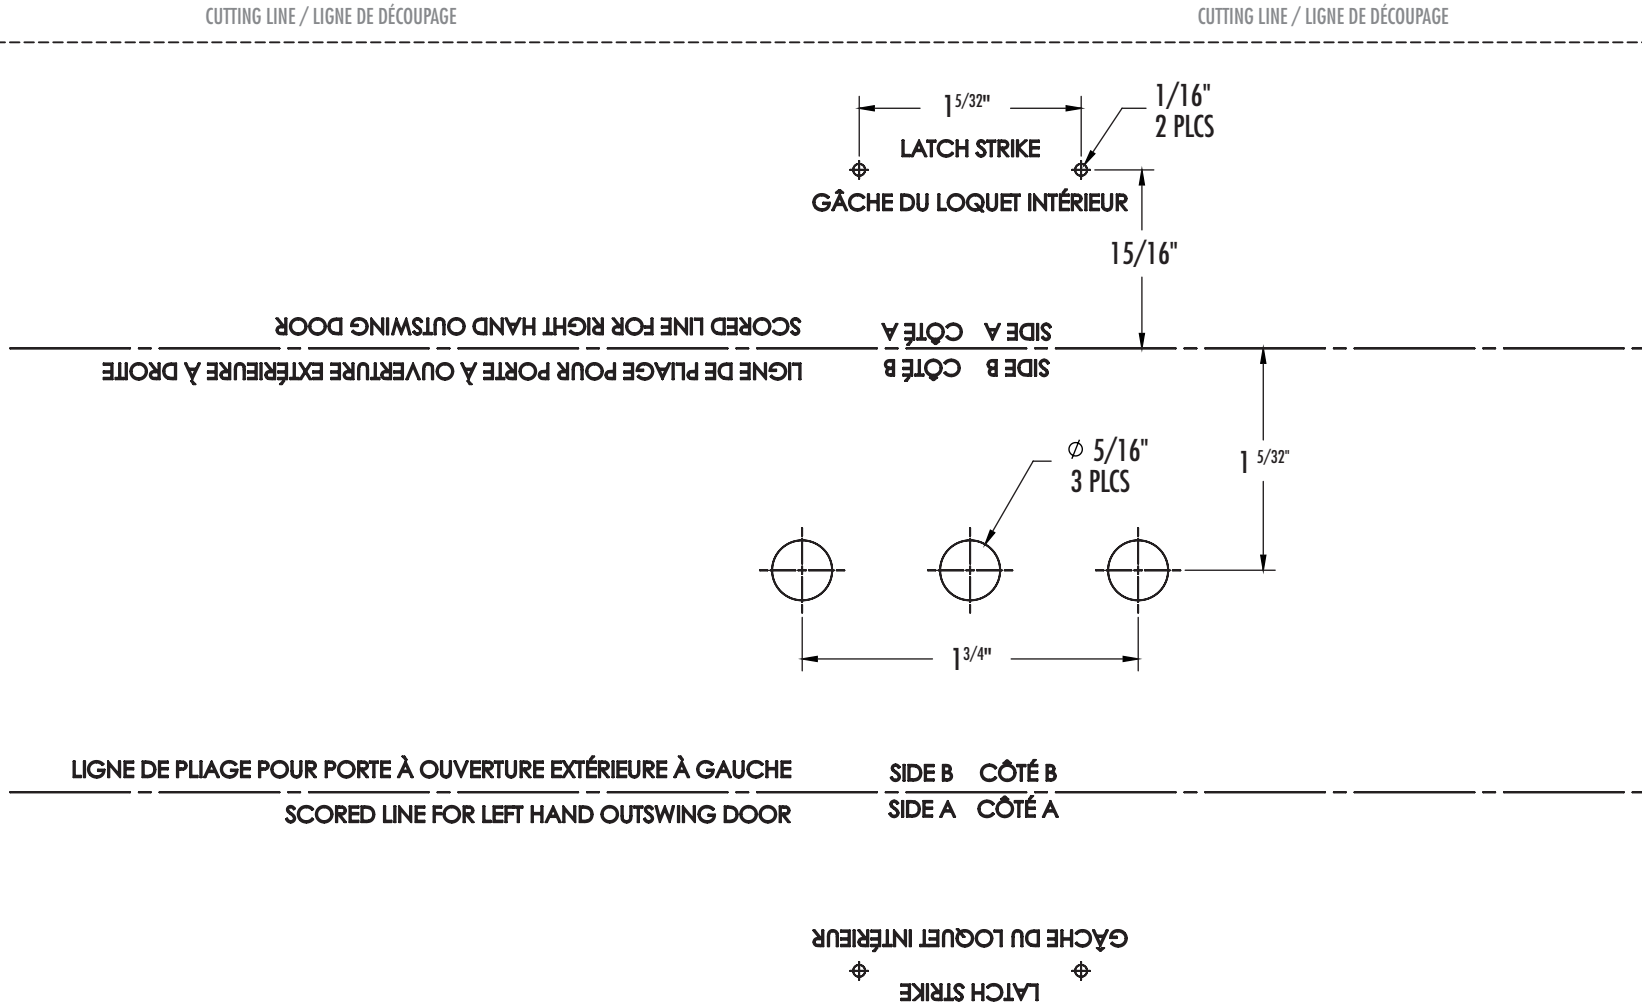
CUTTING LINE / LIGNE DE DÉCOUPAGE

CUTTING LINE / LIGNE DE DÉCOUPAGE

$1^{5/32"}$

1/16"
2 PLCS

LATCH STRIKE

GÂCHE DU LOQUET INTÉRIEUR

15/16"

SCORED LINE FOR RIGHT HAND OUTSWING DOOR

SIDE A CÔTÉ A

LIGNE DE PLIAGE POUR PORTE À OUVERTURE EXTÉRIEURE À DROITE

SIDE B CÔTÉ B

$\varnothing$ 5/16"
3 PLCS

$1^{5/32"}$

$1^{3/4"}$

LIGNE DE PLIAGE POUR PORTE À OUVERTURE EXTÉRIEURE À GAUCHE

SIDE B CÔTÉ B

SCORED LINE FOR LEFT HAND OUTSWING DOOR

SIDE A CÔTÉ A

GÂCHE DU LOQUET INTÉRIEUR

LATCH STRIKE